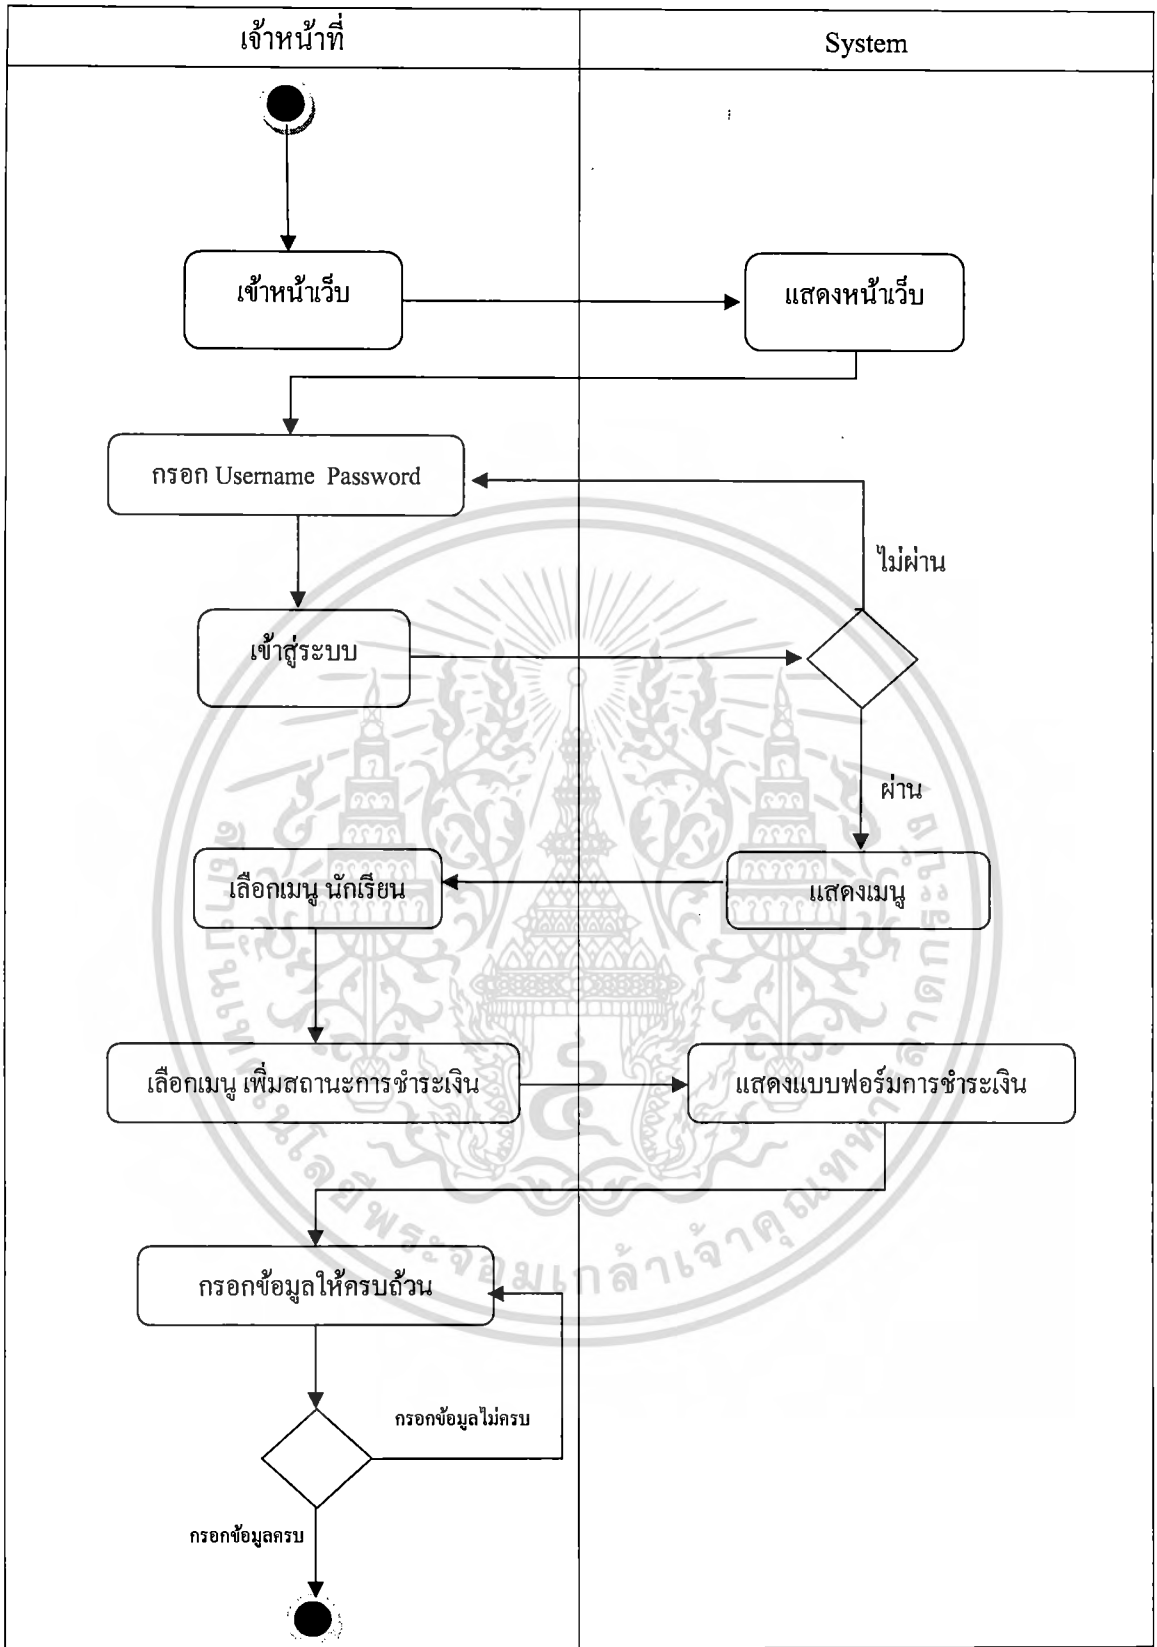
| เจ้าหน้าที่ | System |
|---|---|

เข้าหน้าเว็บ

แสดงหน้าเว็บ

กรอก Username Password

ไม่ผ่าน

เข้าสู่ระบบ

ผ่าน

เลือกเมนู นักเรียน

แสดงเมนู

เลือกเมนู เพิ่มสถานะการชำระเงิน

แสดงแบบฟอร์มการชำระเงิน

กรอกข้อมูลให้ครบถ้วน

กรอกข้อมูลไม่ครบ

กรอกข้อมูลครบ